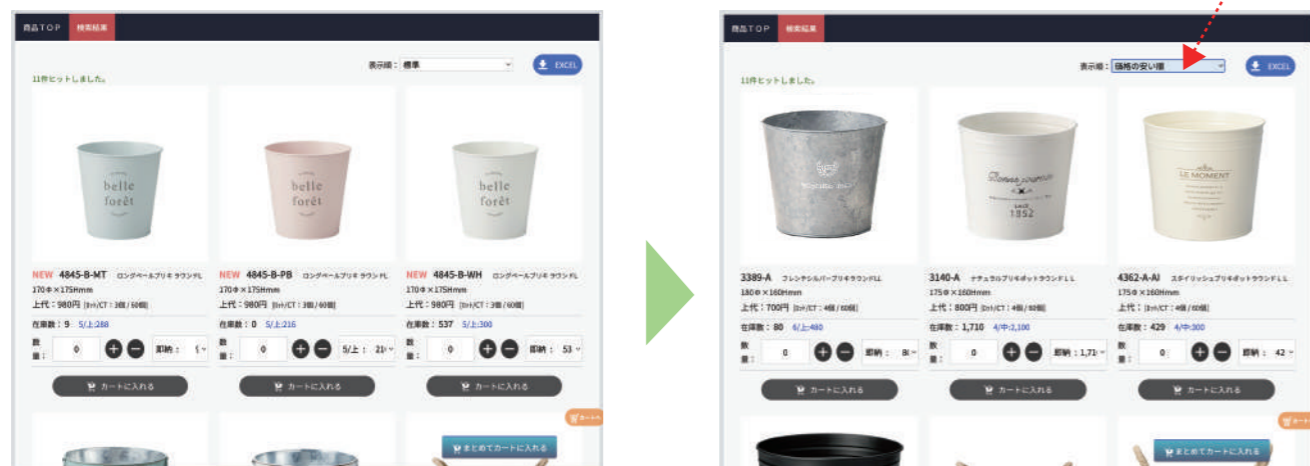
商品TOP 検索結果

表示順: 標準

EXCEL

11件ヒットしました。

belle forêt

belle forêt

belle forêt

NEW 4845-B-MT ロングペールブリキ ラウンドL
170Φ×175Hmm
上代: 980円 [lot/CT: 3個/60個]
在庫数: 9 5/上:288
数量: 0
即納: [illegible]
カートに入れる

NEW 4845-B-PB ロングペールブリキ ラウンドL
170Φ×175Hmm
上代: 980円 [lot/CT: 3個/60個]
在庫数: 0 5/上:216
数量: 0
5/上: 21
カートに入れる

NEW 4845-B-WH ロングペールブリキ ラウンドL
170Φ×175Hmm
上代: 980円 [lot/CT: 3個/60個]
在庫数: 537 5/上:300
数量: 0
即納: 53
カートに入れる

まとめてカートに入れる

カート

商品TOP 検索結果

表示順: 価格の安い順

EXCEL

11件ヒットしました。

LE MOMENT

1852

3389-A フレンチシルバーブリキラウンドLL
180Φ×160Hmm
上代: 700円 [lot/CT: 4個/60個]
在庫数: 80 6/上:480
数量: 0
即納: 8
カートに入れる

3140-A ナチュラルブリキポットラウンドLL
175Φ×160Hmm
上代: 800円 [lot/CT: 4個/60個]
在庫数: 1,710 4/中:2,100
数量: 0
即納: 1,71
カートに入れる

4362-A-AI スタイリッシュブリキポットラウンドLL
175Φ×160Hmm
上代: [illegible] [lot/CT: 4個/60個]
在庫数: 429 4/中:300
数量: 0
即納: 42
カートに入れる

まとめてカートに入れる

カート